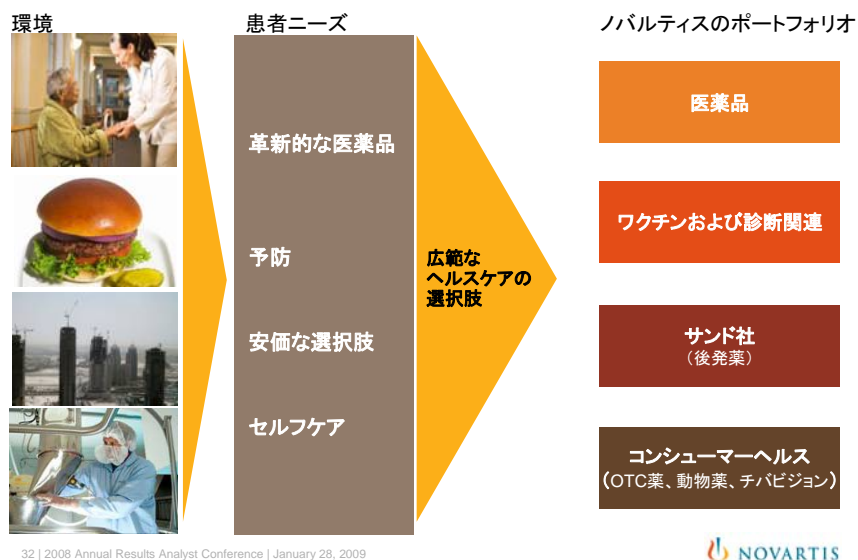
環境

患者ニーズ

革新的な医薬品

予防

安価な選択肢

セルフケア

広範な
ヘルスケアの
選択肢

ノバルティスのポートフォリオ

医薬品

ワクチンおよび診断関連

サンド社
（後発薬）

コンシューマーヘルス
（OTC薬、動物薬、チバビジョン）

32 | 2008 Annual Results Analyst Conference | January 28, 2009

NOVARTIS